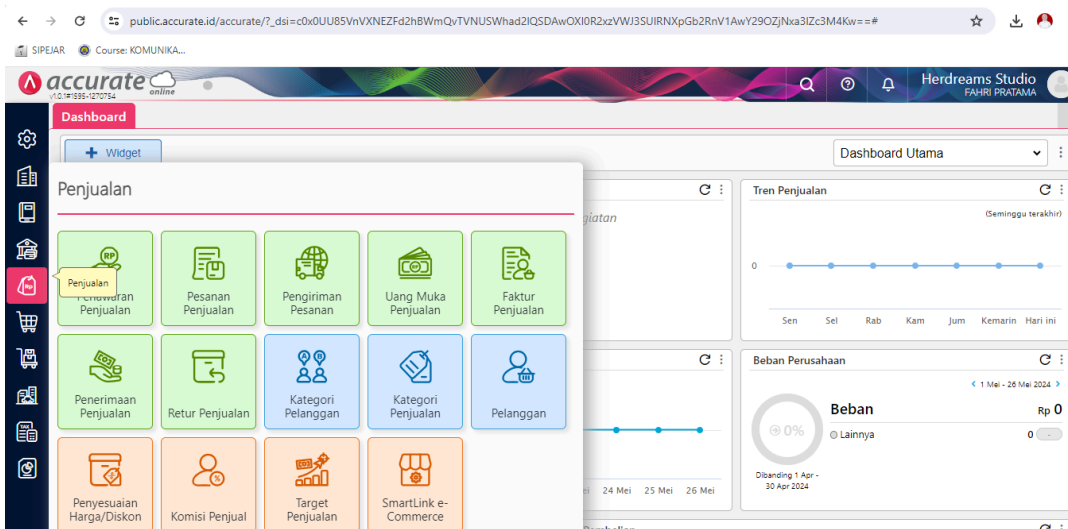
public.accurate.id/accurate/?_dsi=c0x0UU85VnVXNEZFd2hBWmQvTVNUSWhad2lQSDAwOXl0R2xzVWJ3SUlRNXpGb2RnV1AwY29OZjNxa3lZc3M4Kw==#

SIPEJAR Course: KOMUNIKA...

accurate online
v1.0.1#1595-1270754

Herdreams Studio
FAHRI PRATAMA

Dashboard

Widget

Dashboard Utama

Penjualan

Penjualan

Penawaran Penjualan

Pesanan Penjualan

Pengiriman Pesanan

Uang Muka Penjualan

Faktur Penjualan

Penerimaan Penjualan

Retur Penjualan

Kategori Pelanggan

Kategori Penjualan

Pelanggan

Penyesuaian Harga/Diskon

Komisi Penjual

Target Penjualan

SmartLink e-Commerce

giatan

Tren Penjualan

(Seminggu terakhir)

0

Sen Sel Rab Kam Jum Kemarin Hari ini

24 Mei 25 Mei 26 Mei

Beban Perusahaan

1 Mei - 26 Mei 2024

Beban Rp 0

0%

Lainnya 0

Dibanding 1 Apr - 30 Apr 2024